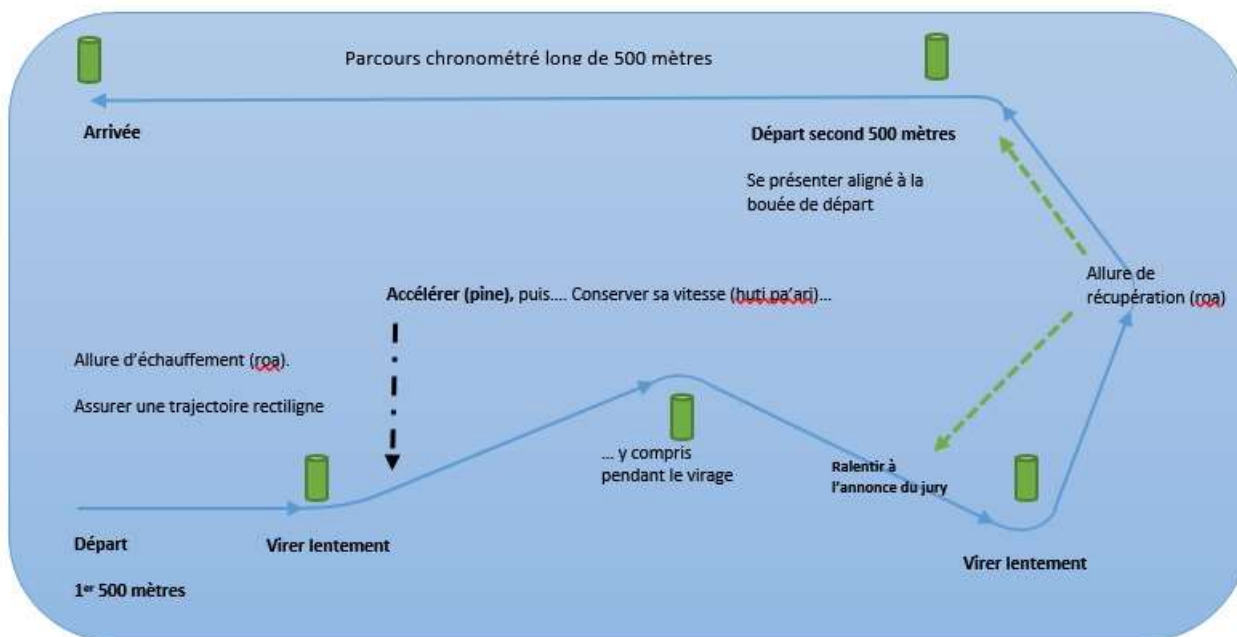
Parcours chronométré long de 500 mètres

Arrivée

Départ second 500 mètres

Se présenter aligné à la bouée de départ

Allure de récupération (roa)

Accélérer (pine), puis…. Conserver sa vitesse (huti pa'ari)…

Allure d'échauffement (roa).

Assurer une trajectoire rectiligne

… y compris pendant le virage

Ralentir à l'annonce du jury

Départ

1$^{er}$ 500 mètres

Virer lentement

Virer lentement